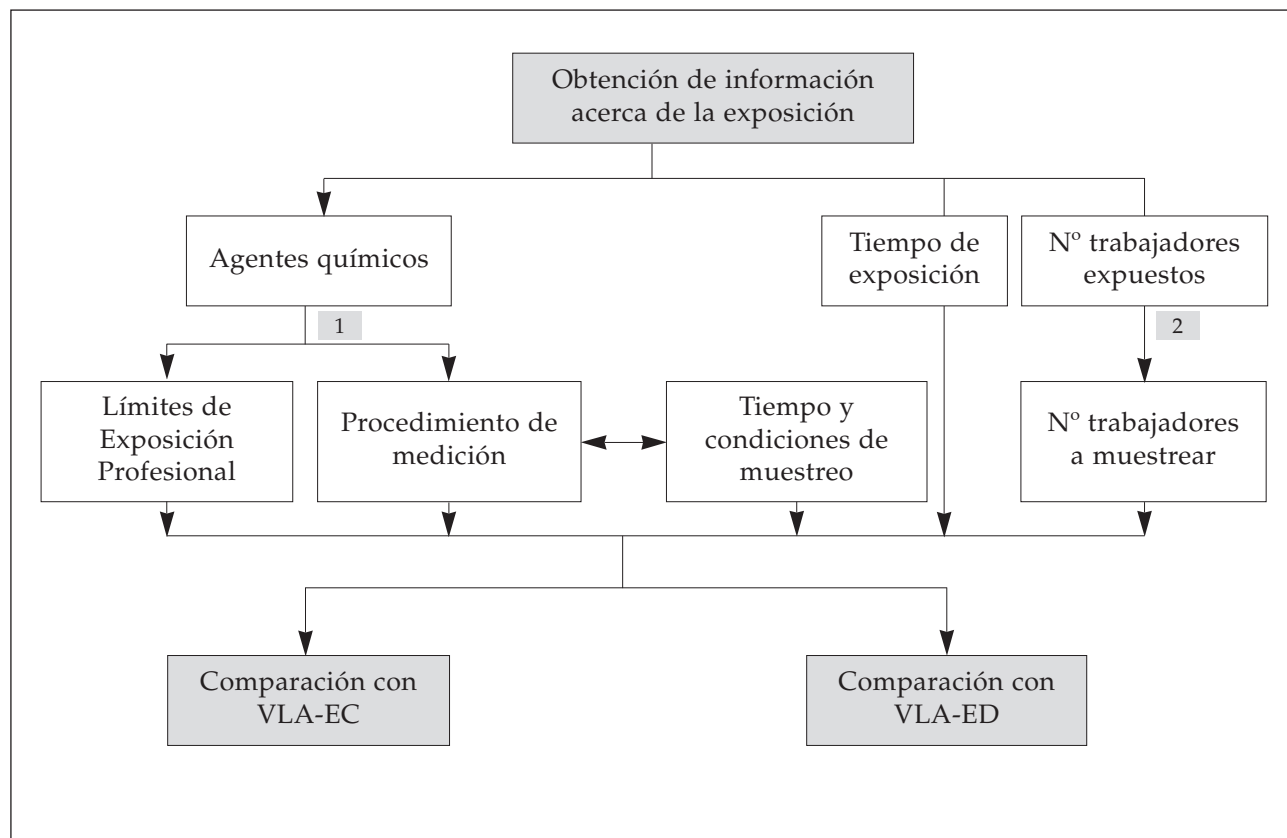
Obtención de información acerca de la exposición

Agentes químicos

Tiempo de exposición

Nº trabajadores expuestos

1

2

Límites de Exposición Profesional

Procedimiento de medición

Tiempo y condiciones de muestreo

Nº trabajadores a muestrear

Comparación con VLA-EC

Comparación con VLA-ED